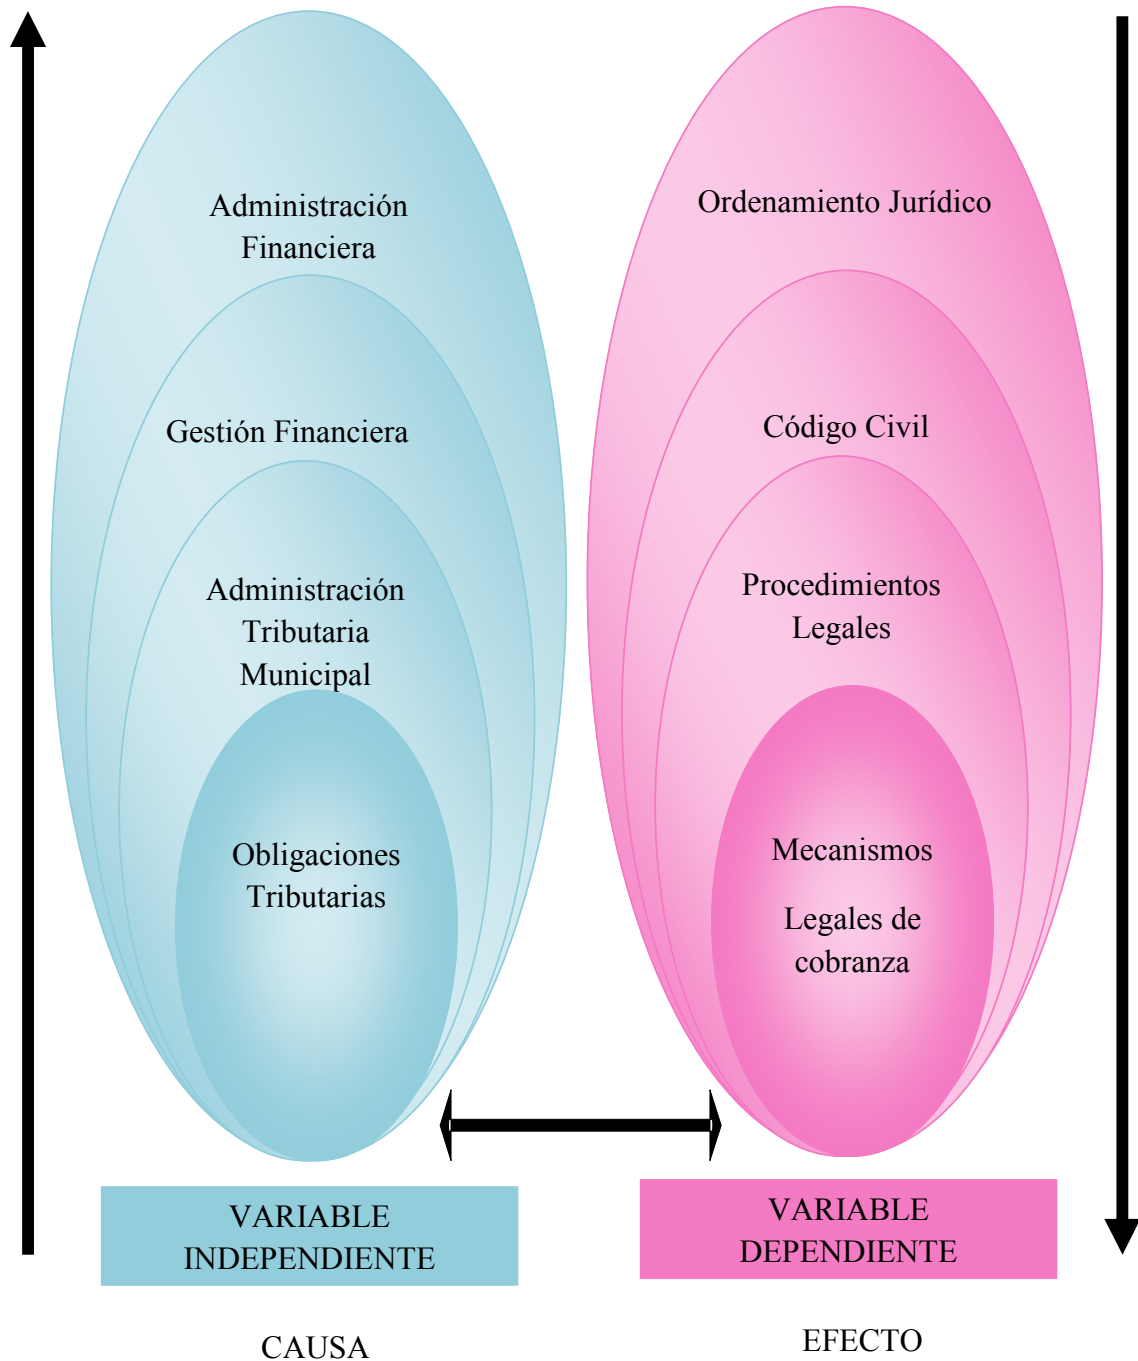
Administración Financiera

Gestión Financiera

Administración Tributaria Municipal

Obligaciones Tributarias

Ordenamiento Jurídico

Código Civil

Procedimientos Legales

Mecanismos

Legales de cobranza

VARIABLE INDEPENDIENTE

VARIABLE DEPENDIENTE

CAUSA

EFECTO